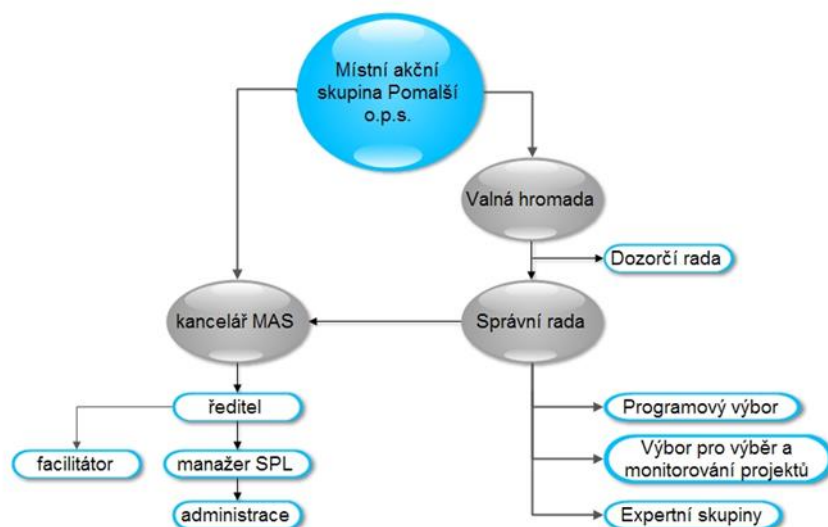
Místní akční skupina Pomalší o.p.s.

Valná hromada

Dozorčí rada

kancelář MAS

Správní rada

ředitel

facilitátor

manažer SPL

administrace

Programový výbor

Výbor pro výběr a monitorování projektů

Expertní skupiny